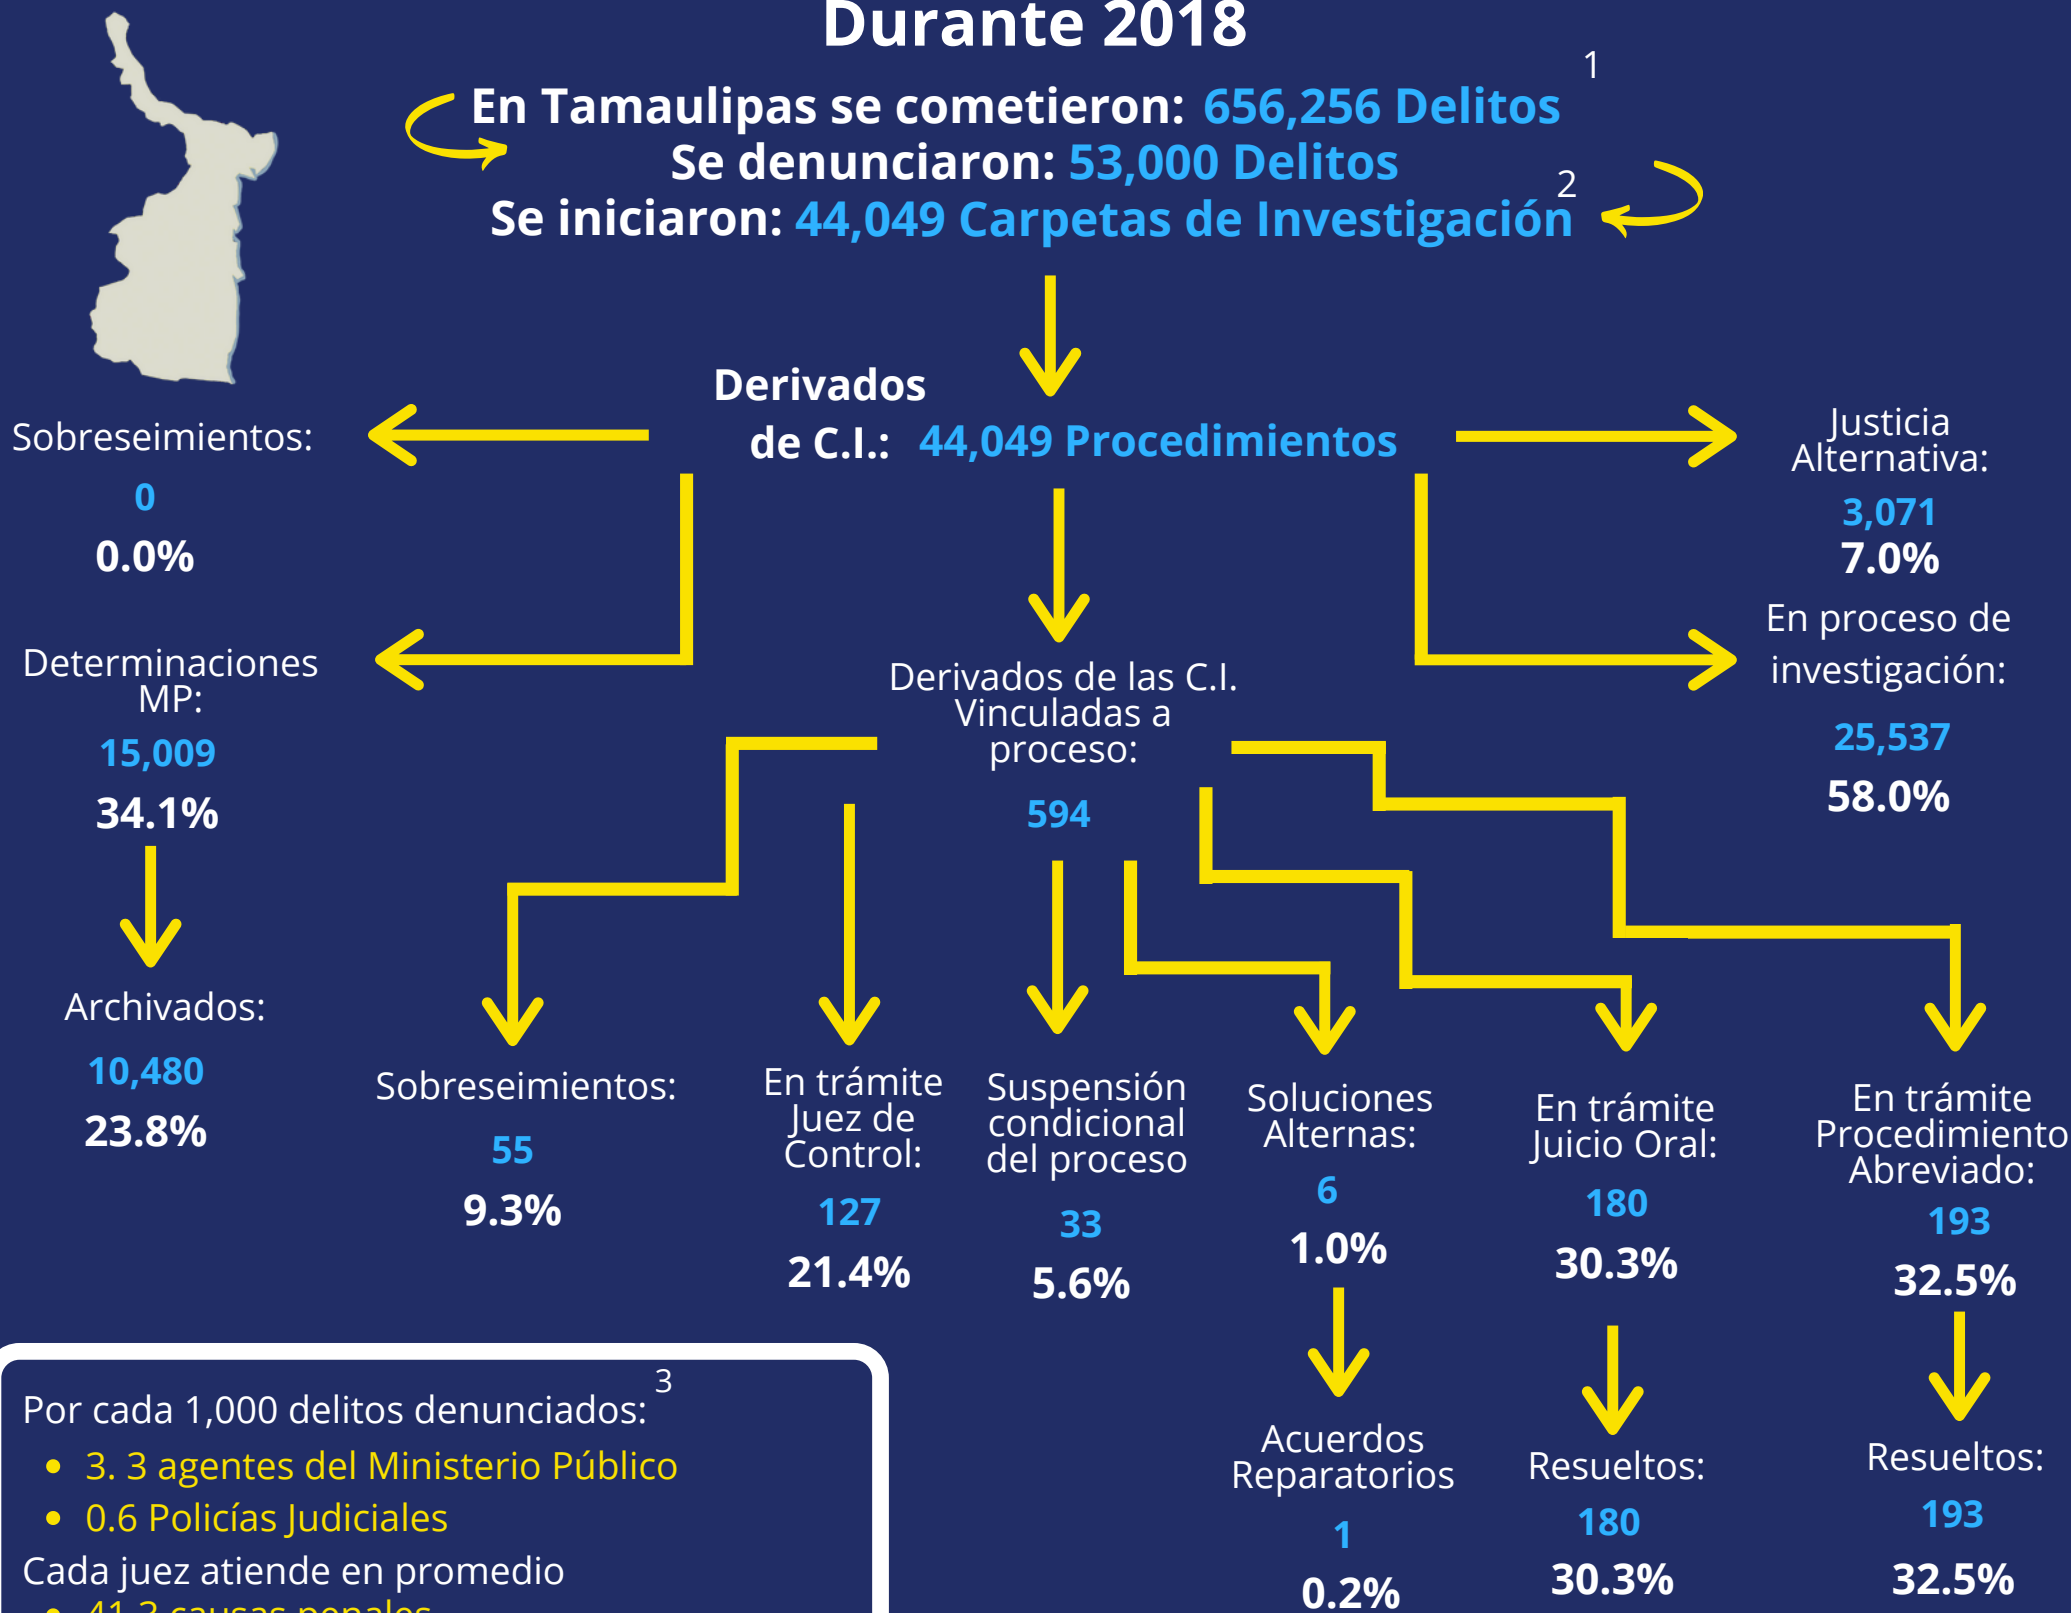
Durante 2018

En Tamaulipas se cometieron: 656,256 Delitos$^1$
Se denunciaron: 53,000 Delitos
Se iniciaron: 44,049 Carpetas de Investigación$^2$

Derivados de C.I.: 44,049 Procedimientos

Sobreseimientos:
0
0.0%

Justicia Alternativa:
3,071
7.0%

Determinaciones MP:
15,009
34.1%

Derivados de las C.I. Vinculadas a proceso:
594

En proceso de investigación:
25,537
58.0%

Archivados:
10,480
23.8%

Sobreseimientos:
55
9.3%

En trámite Juez de Control:
127
21.4%

Suspensión condicional del proceso
33
5.6%

Soluciones Alternas:
6
1.0%

En trámite Juicio Oral:
180
30.3%

En trámite Procedimiento Abreviado:
193
32.5%

Acuerdos Reparatorios
1
0.2%

Resueltos:
180
30.3%

Resueltos:
193
32.5%

Por cada 1,000 delitos denunciados:$^3$
• 3. 3 agentes del Ministerio Público
• 0.6 Policías Judiciales
Cada juez atiende en promedio
• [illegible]